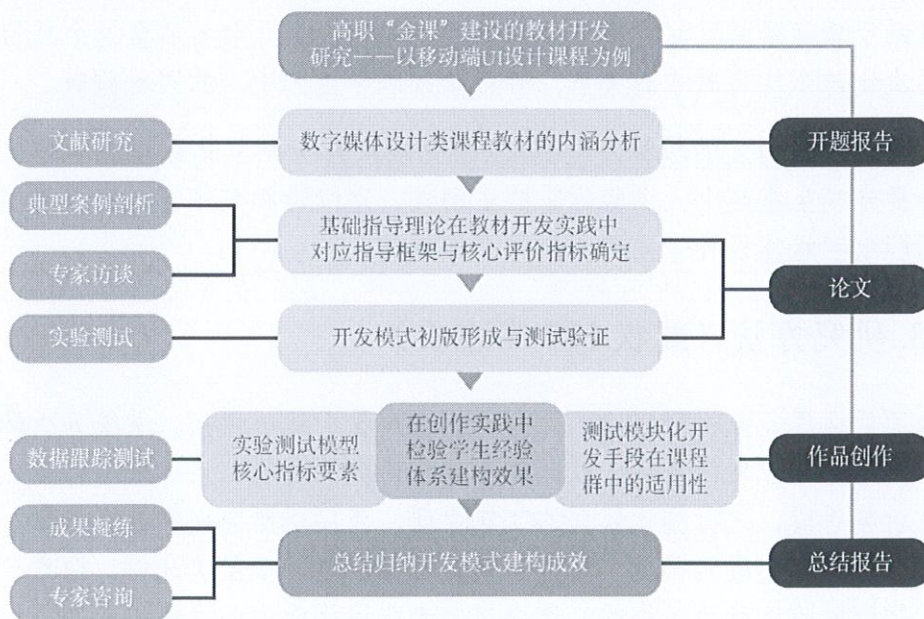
高职“金课”建设的教材开发研究——以移动端UI设计课程为例

文献研究

数字媒体设计类课程教材的内涵分析

开题报告

典型案例剖析

基础指导理论在教材开发实践中对应指导框架与核心评价指标确定

专家访谈

论文

实验测试

开发模式初版形成与测试验证

数据跟踪测试

实验测试模型核心指标要素

在创作实践中检验学生经验体系建构效果

测试模块化开发手段在课程群中的适用性

作品创作

成果凝练

总结归纳开发模式建构成效

总结报告

专家咨询